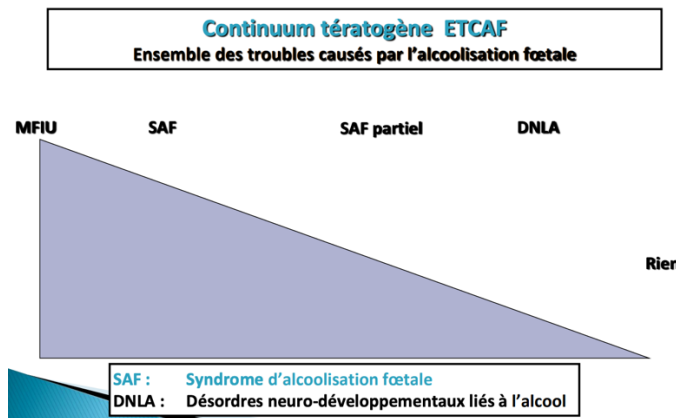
Continuum tératogène ETCAF
Ensemble des troubles causés par l'alcoolisation fœtale

MFIU SAF SAF partiel DNLA

Rien

SAF : Syndrome d'alcoolisation fœtale
DNLA : Désordres neuro-développementaux liés à l'alcool